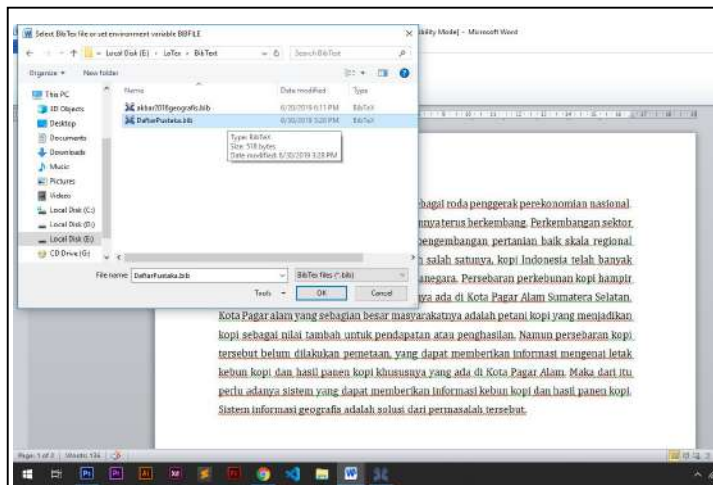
Select BibTex file or set environment variable BIBFILE

ibility Mode] - Microsoft Word

← → ↑ « Local Disk (E:) › LaTex › BibText

Search BibText

Organize ▾ New folder

This PC
3D Objects
Desktop
Documents
Downloads
Music
Pictures
Videos
Local Disk (C:)
Local Disk (D:)
Local Disk (E:)
CD Drive (G:)

| Name | Date modified | Type |
|---|---|---|
| akbar2018geografis.bib | 6/30/2019 6:11 PM | BibTeX |
| DaftarPustaka.bib | 6/30/2019 3:20 PM | BibTeX |

Type: BibTeX
Size: 518 bytes
Date modified: 6/30/2019 3:20 PM

File name: DaftarPustaka.bib

BibTex files (*.bib)

Tools ▾ OK Cancel

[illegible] sebagai roda penggerak perekonomian nasional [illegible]nya terus berkembang. Perkembangan sektor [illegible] pengembangan pertanian baik skala regional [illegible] salah satunya, kopi Indonesia telah banyak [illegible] anegara. Persebaran perkebunan kopi hampir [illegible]ya ada di Kota Pagar Alam Sumatera Selatan. Kota Pagar alam yang sebagian besar masyarakatnya adalah petani kopi yang menjadikan kopi sebagai nilai tambah untuk pendapatan atau penghasilan. Namun persebaran kopi tersebut belum dilakukan pemetaan, yang dapat memberikan informasi mengenai letak kebun kopi dan hasil panen kopi khususnya yang ada di Kota Pagar Alam. Maka dari itu perlu adanya sistem yang dapat memberikan informasi kebun kopi dan hasil panen kopi. Sistem informasi geografis adalah solusi dari permasalah tersebut.

Page: 1 of 2 | Words: 134